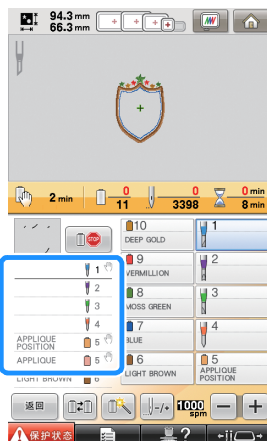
94.3 mm
66.3 mm

2 min
0
11
0
3398
0 min
8 min

10
DEEP GOLD
9
VERMILLION
8
MOSS GREEN
7
BLUE
6
LIGHT BROWN

1
2
3
4
5
APPLIQUE POSITION

1
2
3
4
APPLIQUE POSITION 5
APPLIQUE 5
LIGHT BROWN 6

返回
1000 spm
−
+
保护状态
?